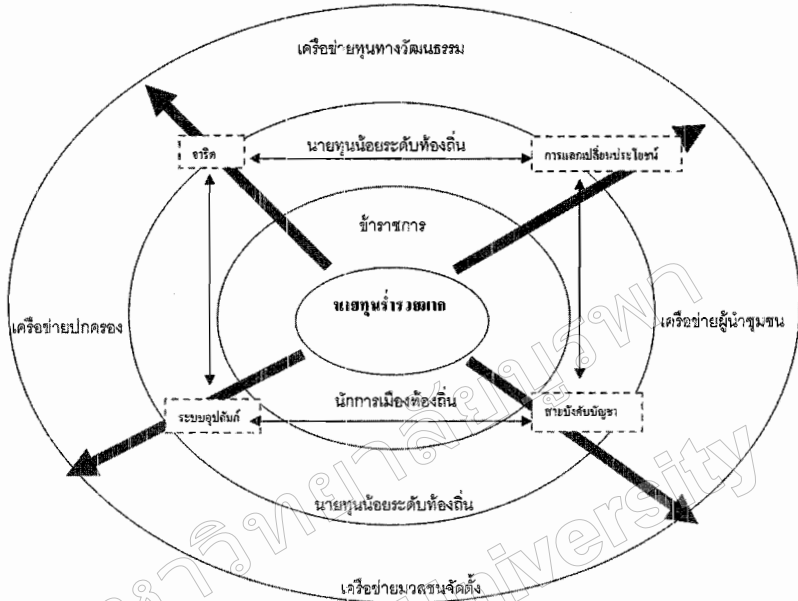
เครือข่ายทุนทางวัฒนธรรม

จารีต

นายทุนน้อยระดับท้องถิ่น

การแลกเปลี่ยนประโยชน์

ข้าราชการ

นายทุนร่ำรวยมาก

เครือข่ายปกครอง

เครือข่ายผู้นำชุมชน

นักการเมืองท้องถิ่น

ระบบอุปถัมภ์

สายบังคับบัญชา

นายทุนน้อยระดับท้องถิ่น

เครือข่ายมวลชนจัดตั้ง

มหาวิทยาลัยบูรพา

University